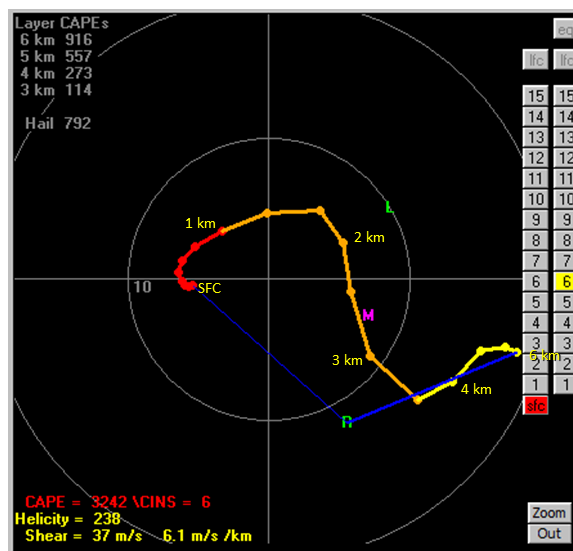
Layer CAPEs
6 km 916
5 km 557
4 km 273
3 km 114

Hail 792

eq
lfc
lfc

15 15
14 14
13 13
12 12
11 11
10 10
9 9
8 8
7 7
6 6
5 5
4 4
3 3
2 2
1 1
sfc

L
1 km
2 km
10
SFC
M
3 km
6 km
4 km
R

CAPE = 3242 \CINS = 6
Helicity = 238
Shear = 37 m/s 6.1 m/s /km

Zoom
Out